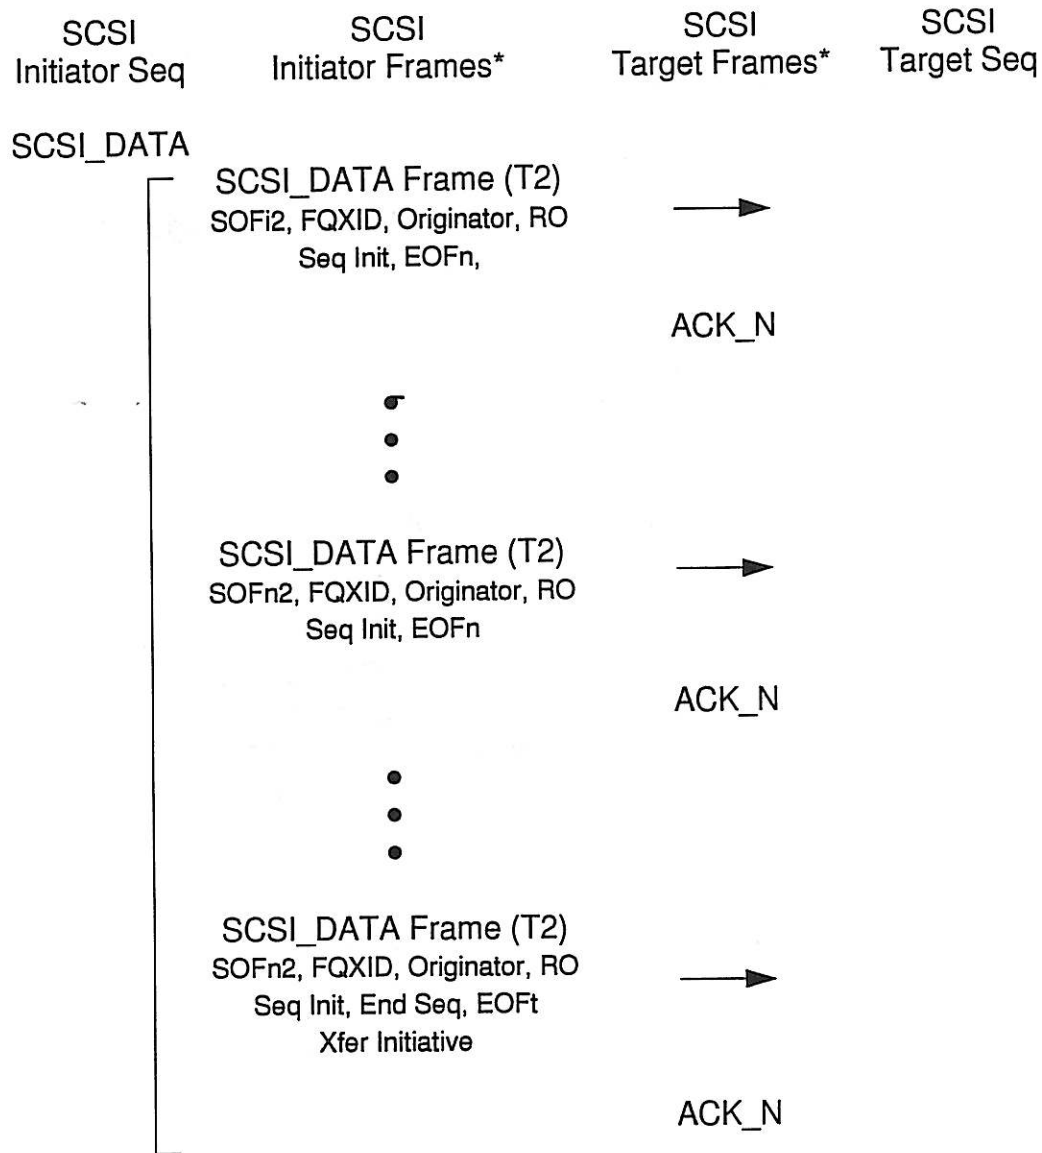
SCSI Initiator Seq

SCSI Initiator Frames*

SCSI Target Frames*

SCSI Target Seq

SCSI_DATA

SCSI_DATA Frame (T2)
SOFi2, FQXID, Originator, RO
Seq Init, EOFn,

ACK_N

SCSI_DATA Frame (T2)
SOFn2, FQXID, Originator, RO
Seq Init, EOFn

ACK_N

SCSI_DATA Frame (T2)
SOFn2, FQXID, Originator, RO
Seq Init, End Seq, EOFt
Xfer Initiative

ACK_N